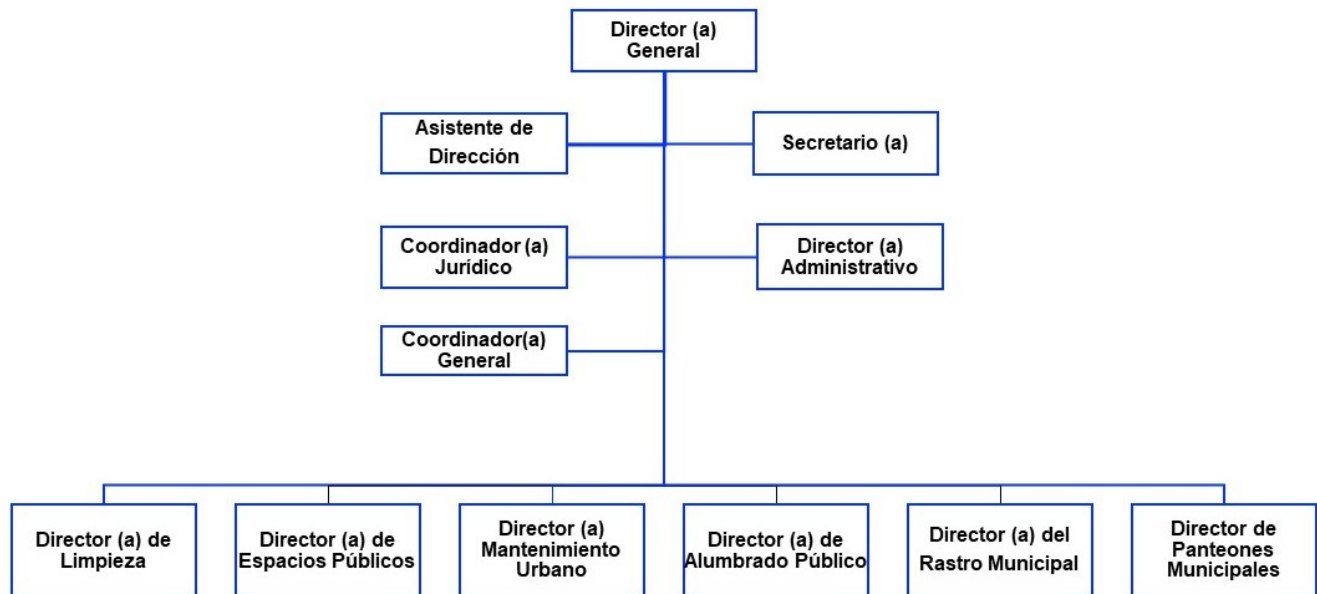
Director (a) General

Asistente de Dirección

Secretario (a)

Coordinador (a) Jurídico

Director (a) Administrativo

Coordinador(a) General

Director (a) de Limpieza

Director (a) de Espacios Públicos

Director (a) Mantenimiento Urbano

Director (a) de Alumbrado Público

Director (a) del Rastro Municipal

Director de Panteones Municipales